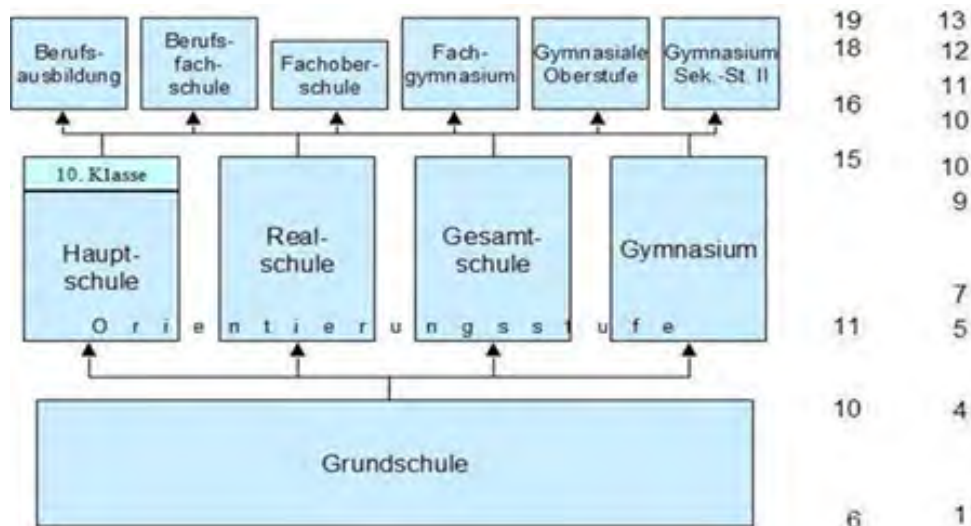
Berufsausbildung

Berufsfachschule

Fachoberschule

Fachgymnasium

Gymnasiale Oberstufe

Gymnasium Sek.-St. II

19 13
18 12
11
16 10
15 10
9

10. Klasse

Hauptschule

Realschule

Gesamtschule

Gymnasium

7

O r i e n t i e r u n g s s t u f e

11 5

10 4

Grundschule

6 1